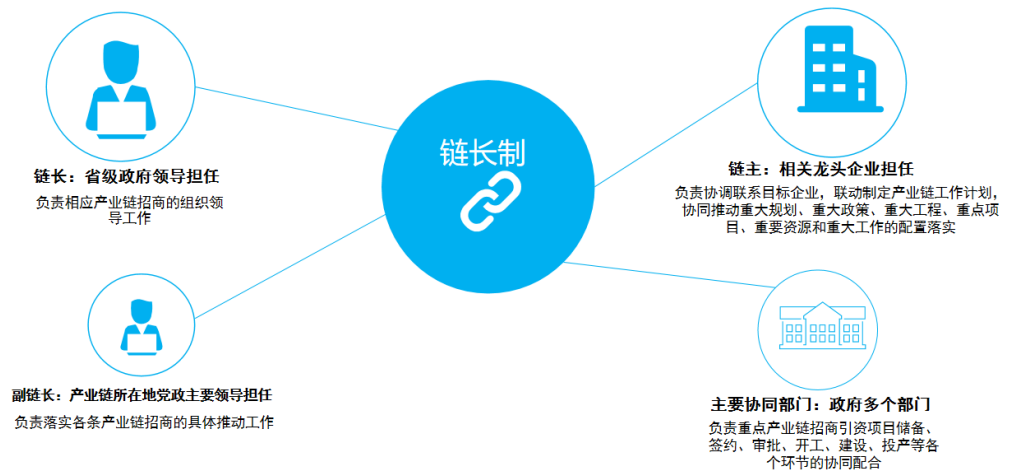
链长制

链长：省级政府领导担任

负责相应产业链招商的组织领导工作

链主：相关龙头企业担任

负责协调联系目标企业，联动制定产业链工作计划，协同推动重大规划、重大政策、重大工程、重点项目、重要资源和重大工作的配置落实

副链长：产业链所在地党政主要领导担任

负责落实各条产业链招商的具体推动工作

主要协同部门：政府多个部门

负责重点产业链招商引资项目储备、签约、审批、开工、建设、投产等各个环节的协同配合